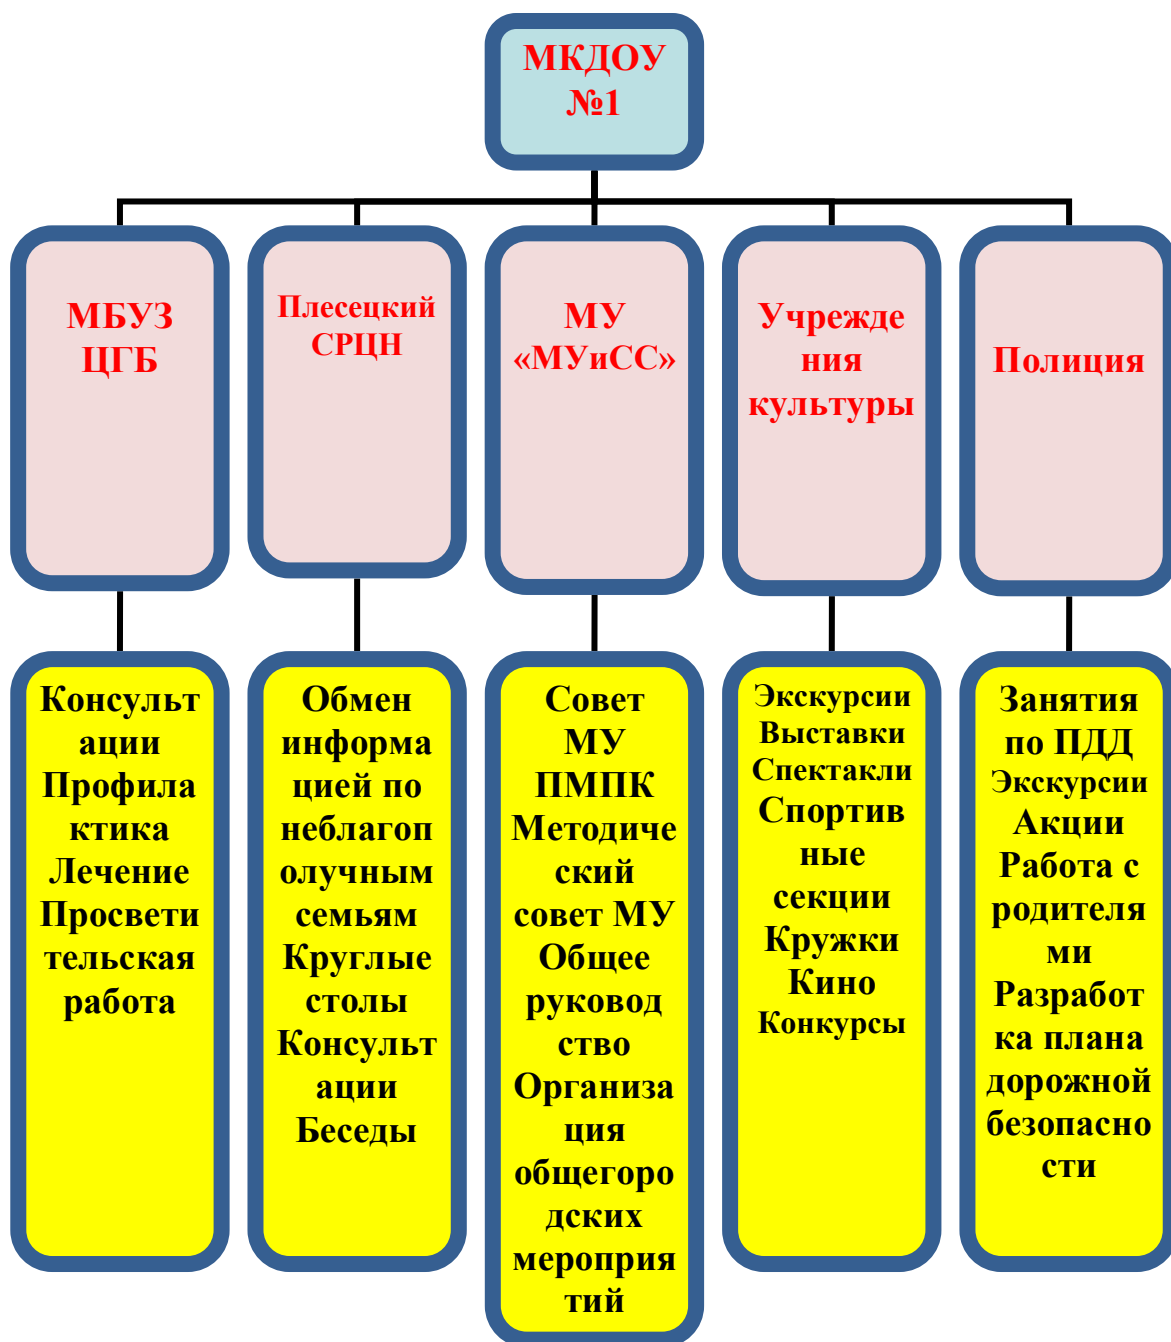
МКДОУ №1

МБУЗ ЦГБ

Плесецкий СРЦН

МУ «МУиСС»

Учреждения культуры

Полиция

Консультации
Профилактика
Лечение
Просветительская работа

Обмен информацией по неблагополучным семьям
Круглые столы
Консультации
Беседы

Совет МУ
ПМПК
Методический совет МУ
Общее руководство
Организация общегородских мероприятий

Экскурсии
Выставки
Спектакли
Спортивные секции
Кружки
Кино
Конкурсы

Занятия по ПДД
Экскурсии
Акции
Работа с родителями
Разработка плана дорожной безопасности